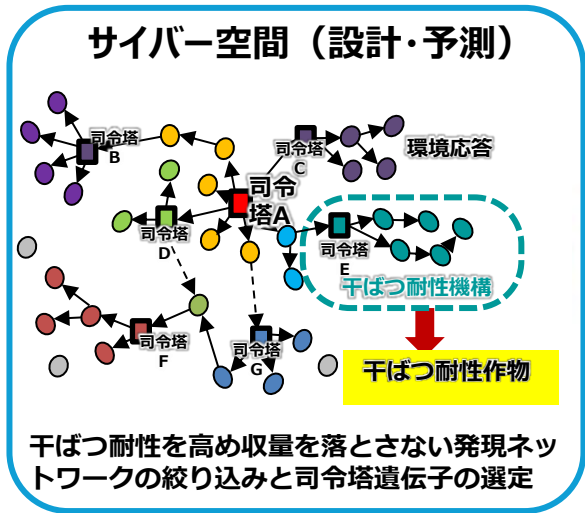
サイバー空間（設計・予測）

司令塔 B

司令塔 C

環境応答

司令塔 A

司令塔 D

司令塔 E

干ばつ耐性機構

司令塔 F

司令塔 G

干ばつ耐性作物

干ばつ耐性を高め収量を落とさない発現ネットワークの絞り込みと司令塔遺伝子の選定